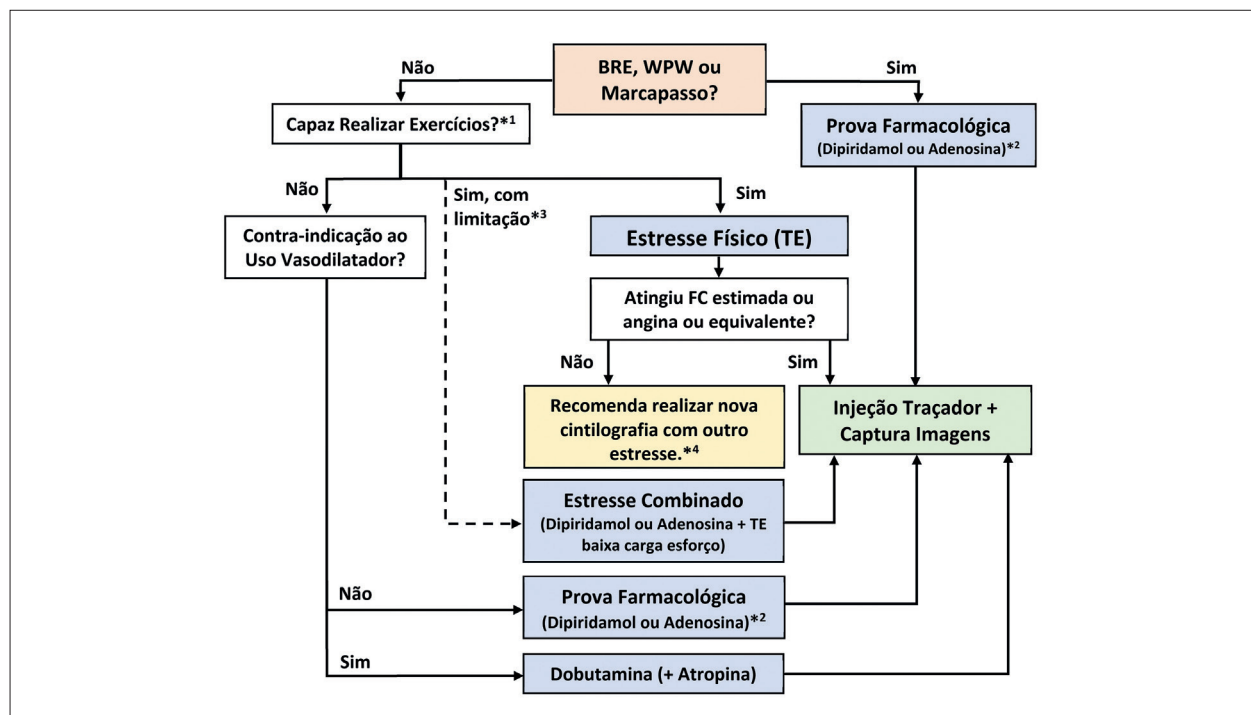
BRE, WPW ou Marcapasso?

Não

Sim

Capaz Realizar Exercícios?*$^1$

Prova Farmacológica (Dipiridamol ou Adenosina)*$^2$

Não

Sim, com limitação*$^3$

Sim

Contra-indicação ao Uso Vasodilatador?

Estresse Físico (TE)

Atingiu FC estimada ou angina ou equivalente?

Não

Sim

Recomenda realizar nova cintilografia com outro estresse.*$^4$

Injeção Traçador + Captura Imagens

Estresse Combinado (Dipiridamol ou Adenosina + TE baixa carga esforço)

Não

Prova Farmacológica (Dipiridamol ou Adenosina)*$^2$

Sim

Dobutamina (+ Atropina)